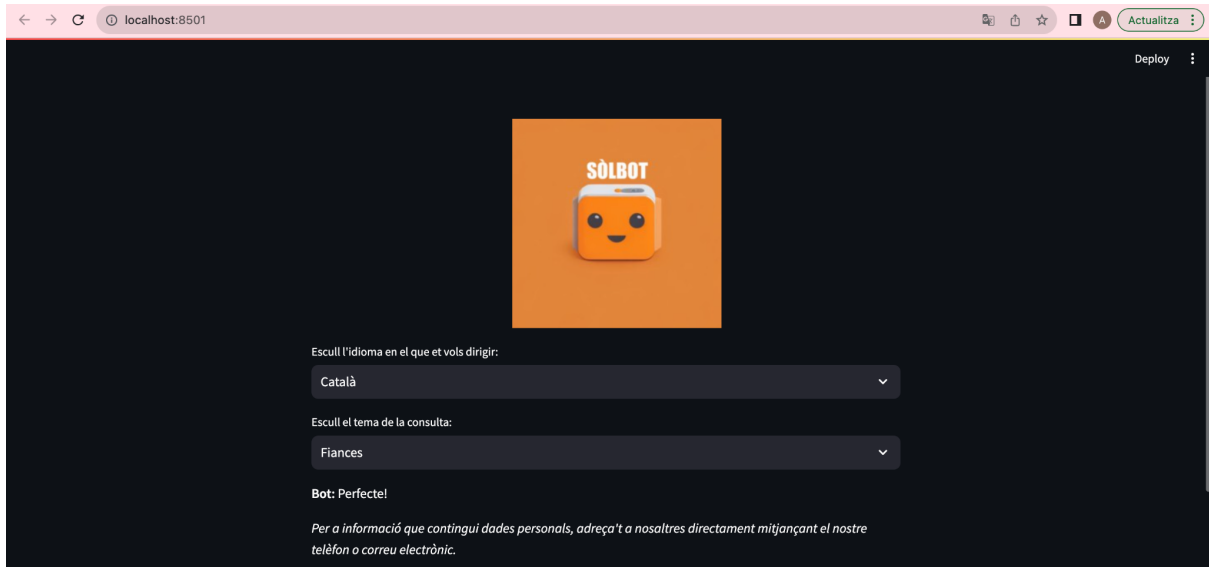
localhost:8501

A Actualitza

Deploy

SÒLBOT

Escull l'idioma en el que et vols dirigir:

Català

Escull el tema de la consulta:

Fiances

**Bot:** Perfecte!

*Per a informació que contingui dades personals, adreça't a nosaltres directament mitjançant el nostre telèfon o correu electrònic.*